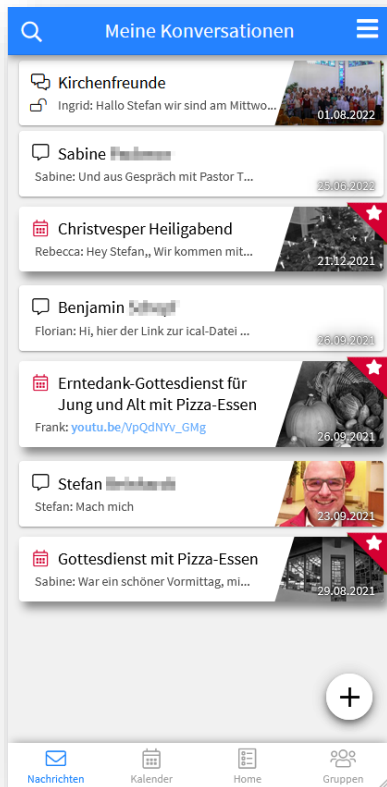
Meine Konversationen

Kirchenfreunde
Ingrid: Hallo Stefan wir sind am Mittwo...
01.08.2022

Sabine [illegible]
Sabine: Und aus Gespräch mit Pastor T...
25.06.2022

Christvesper Heiligabend
Rebecca: Hey Stefan,, Wir kommen mit...
21.12.2021

Benjamin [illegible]
Florian: Hi, hier der Link zur ical-Datei ...
26.09.2021

Erntedank-Gottesdienst für Jung und Alt mit Pizza-Essen
Frank: youtu.be/VpQdNYv_GMg
26.09.2021

Stefan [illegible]
Stefan: Mach mich
23.09.2021

Gottesdienst mit Pizza-Essen
Sabine: War ein schöner Vormittag, mi...
29.08.2021

+

Nachrichten
Kalender
Home
Gruppen